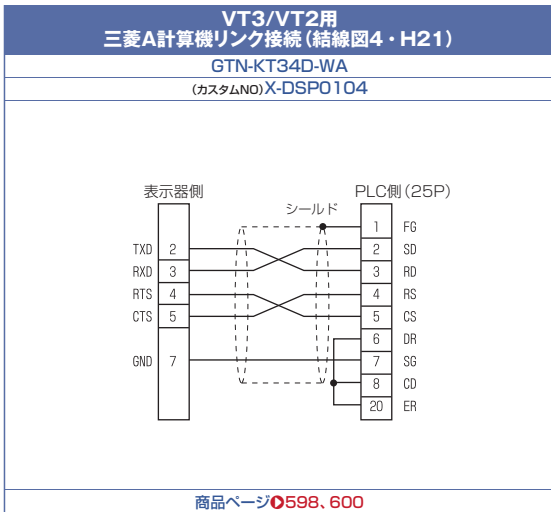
VT3/VT2用
三菱A計算機リンク接続（結線図4・H21）

GTN-KT34D-WA

（カスタムNO）X-DSP0104

表示器側

PLC側（25P）

シールド

TXD 2
RXD 3
RTS 4
CTS 5
GND 7

1 FG
2 SD
3 RD
4 RS
5 CS
6 DR
7 SG
8 CD
20 ER

商品ページ598、600